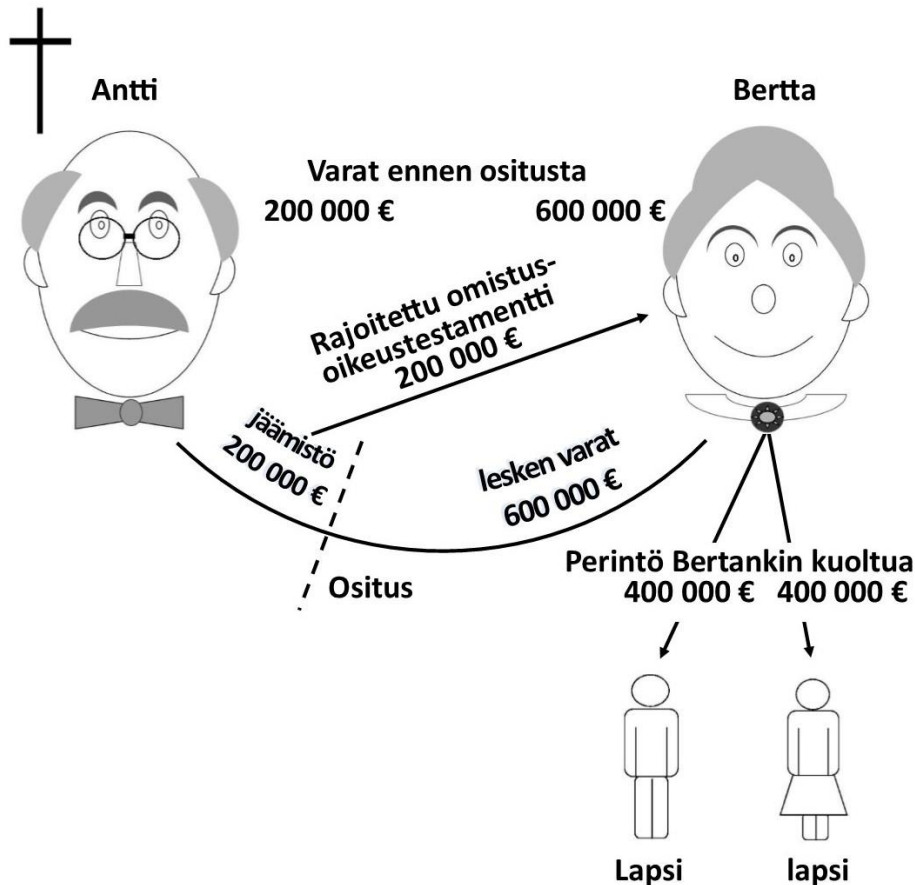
Antti

Bertta

Varat ennen ositusta
200 000 €
600 000 €

Rajoitettu omistusoikeustestamentti
200 000 €

jäämistö
200 000 €

lesken varat
600 000 €

Ositus

Perintö Bertankin kuoltua
400 000 €
400 000 €

Lapsi
lapsi